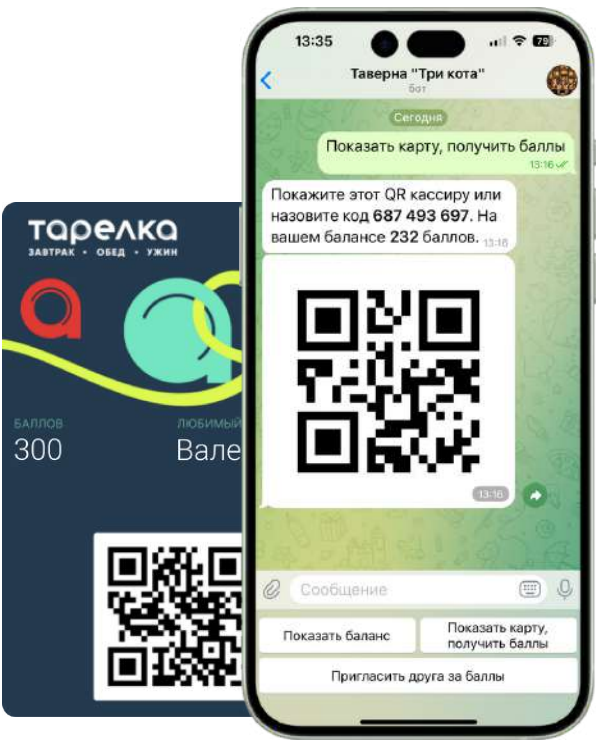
тарелка
ЗАВТРАК • ОБЕД • УЖИН

БАЛЛОВ
300

ЛЮБИМЫЙ
Вале

13:35
79

Таверна "Три кота"
бот

Сегодня

Показать карту, получить баллы
13:16

Покажите этот QR кассиру или назовите код 687 493 697. На вашем балансе 232 баллов. 13:16

13:16

Сообщение

Показать баланс
Показать карту, получить баллы
Пригласить друга за баллы